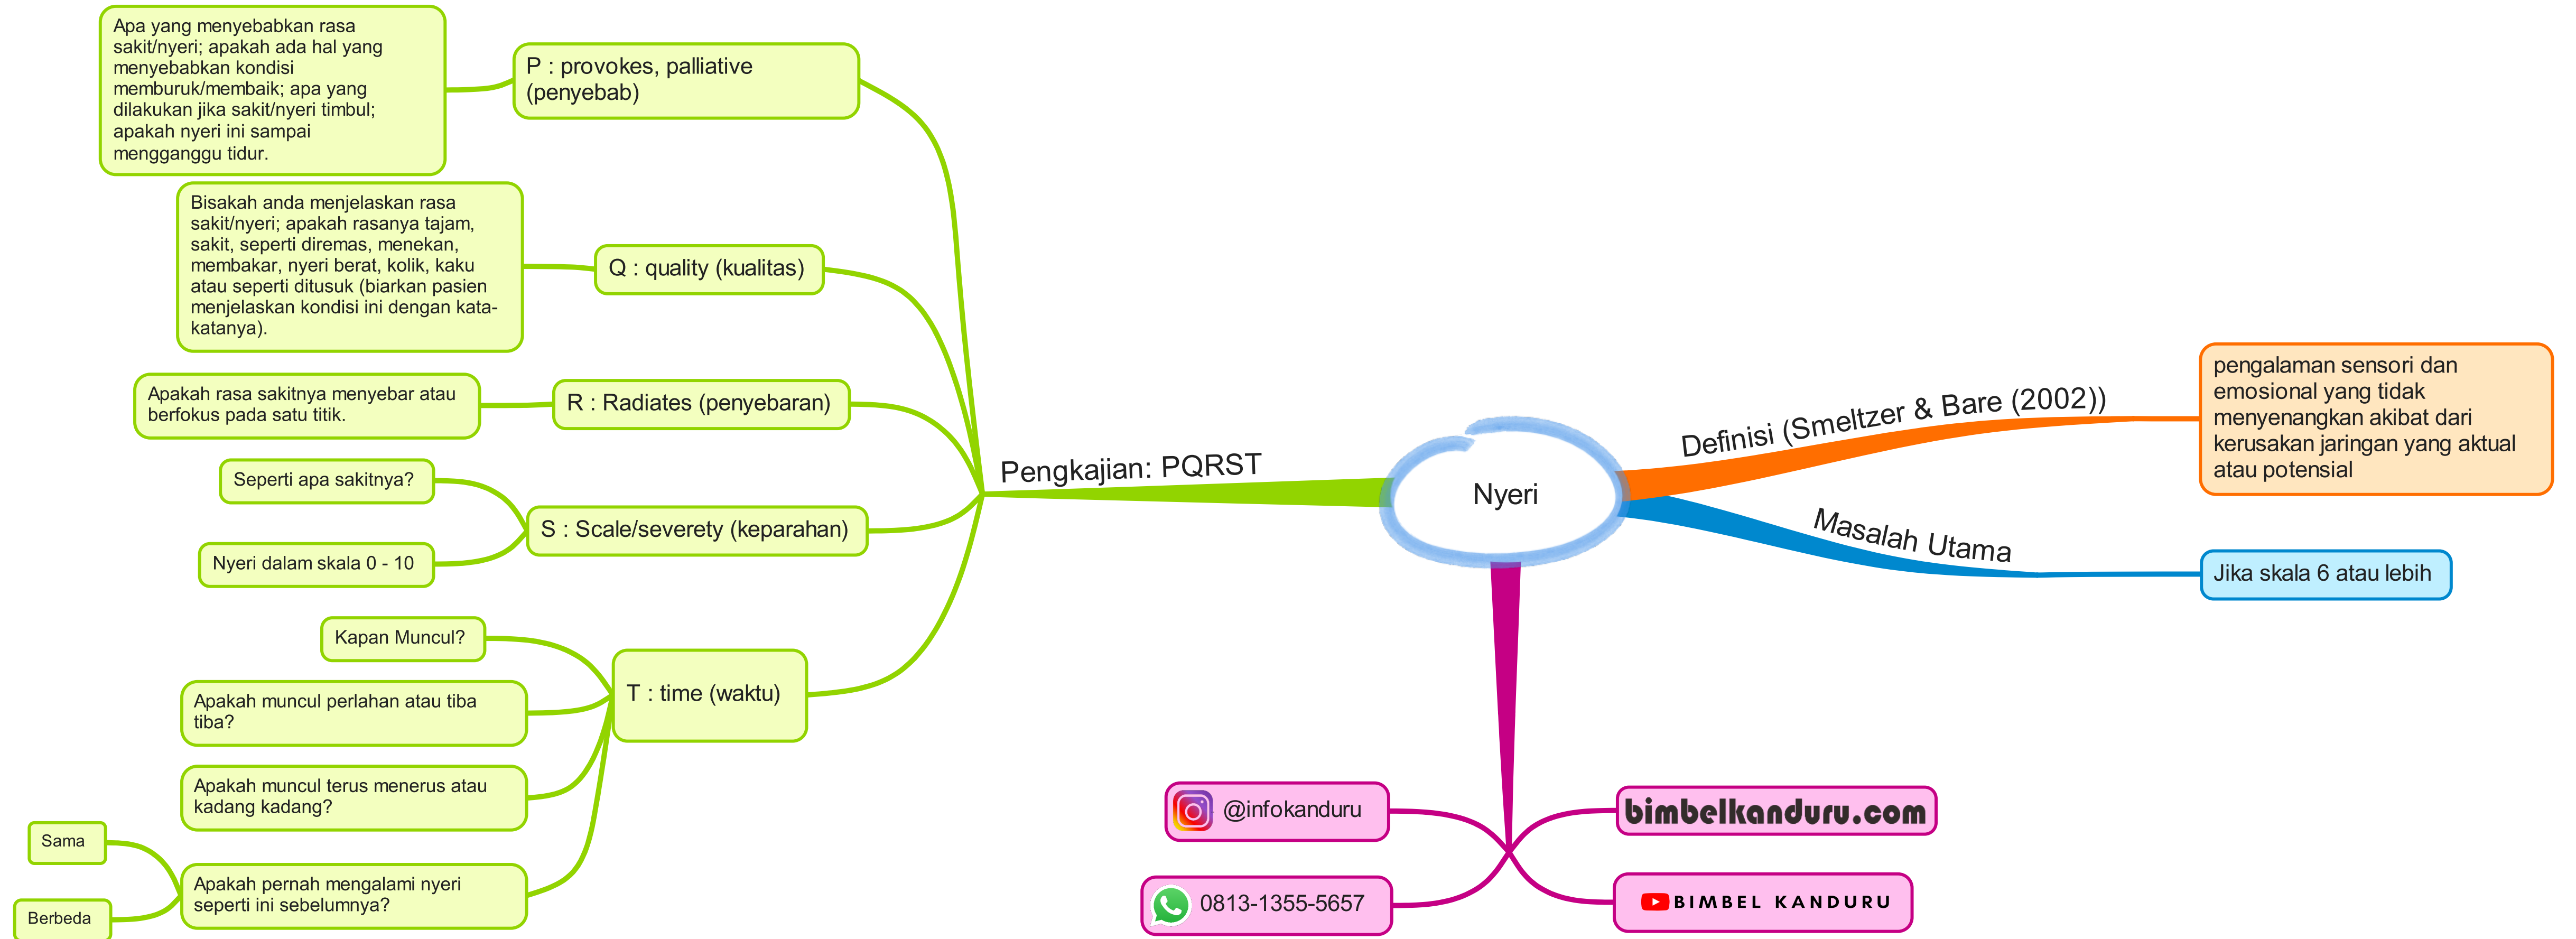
Nyeri

Definisi (Smeltzer & Bare (2002))

pengalaman sensori dan emosional yang tidak menyenangkan akibat dari kerusakan jaringan yang aktual atau potensial

Masalah Utama

Jika skala 6 atau lebih

Pengkajian: PQRST

P : provokes, palliative (penyebab)

Apa yang menyebabkan rasa sakit/nyeri; apakah ada hal yang menyebabkan kondisi memburuk/membaik; apa yang dilakukan jika sakit/nyeri timbul; apakah nyeri ini sampai mengganggu tidur.

Q : quality (kualitas)

Bisakah anda menjelaskan rasa sakit/nyeri; apakah rasanya tajam, sakit, seperti diremas, menekan, membakar, nyeri berat, kolik, kaku atau seperti ditusuk (biarkan pasien menjelaskan kondisi ini dengan kata-katanya).

R : Radiates (penyebaran)

Apakah rasa sakitnya menyebar atau berfokus pada satu titik.

S : Scale/severety (keparahan)

Seperti apa sakitnya?

Nyeri dalam skala 0 - 10

T : time (waktu)

Kapan Muncul?

Apakah muncul perlahan atau tiba tiba?

Apakah muncul terus menerus atau kadang kadang?

Apakah pernah mengalami nyeri seperti ini sebelumnya?

Sama

Berbeda

@infokanduru

0813-1355-5657

bimbelkanduru.com

BIMBEL KANDURU